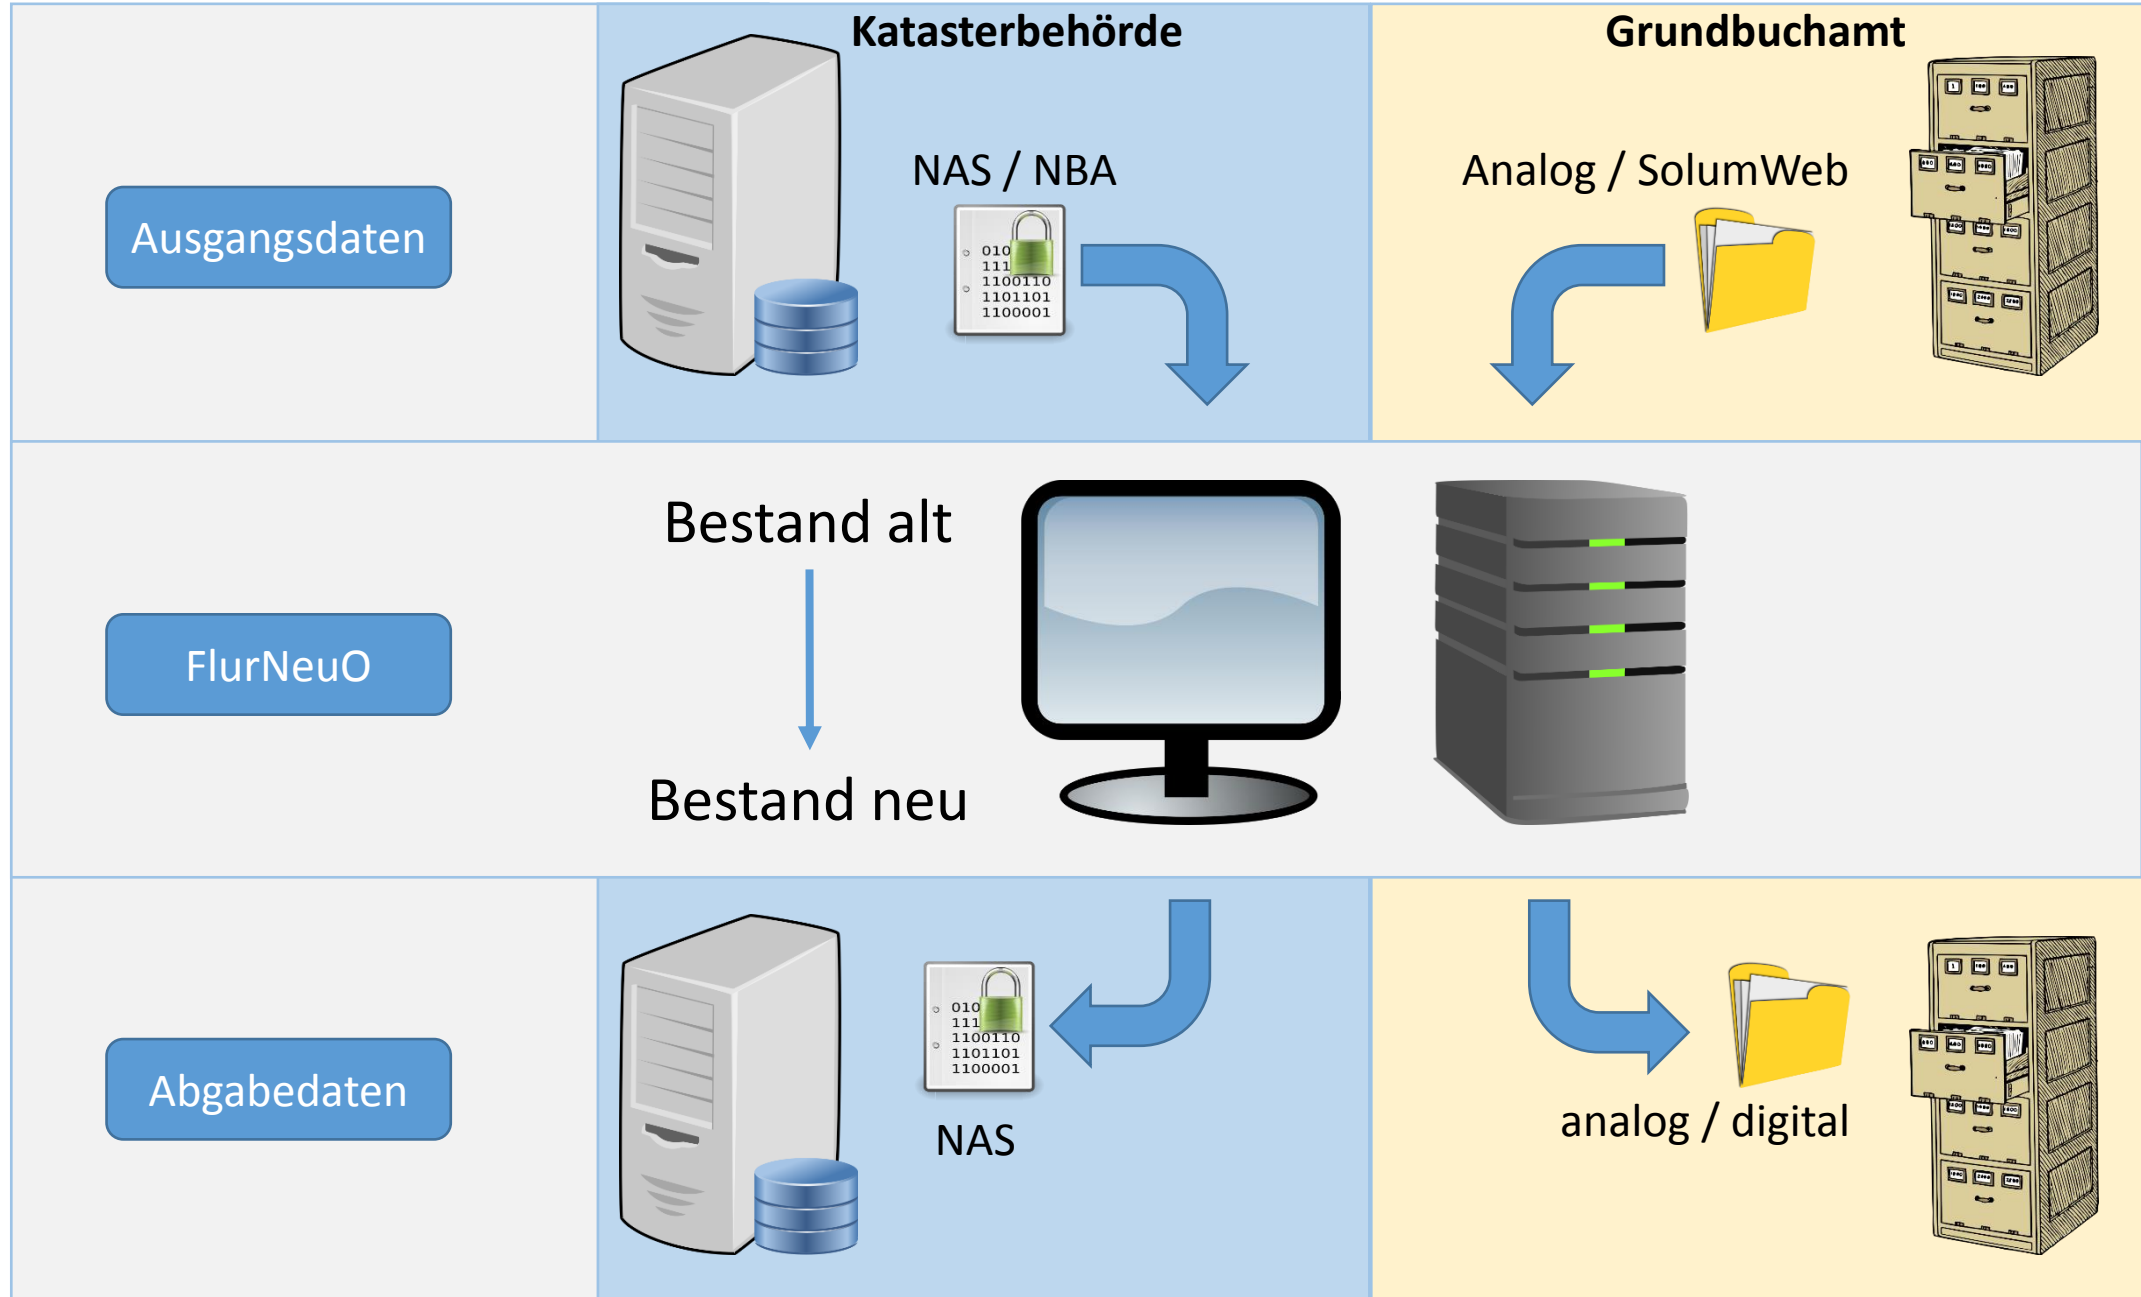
Katasterbehörde

Grundbuchamt

Ausgangsdaten

NAS / NBA

010
111
1100110
1101101
1100001

Analog / SolumWeb

FlurNeuO

Bestand alt

Bestand neu

Abgabedaten

010
111
1100110
1101101
1100001

NAS

analog / digital